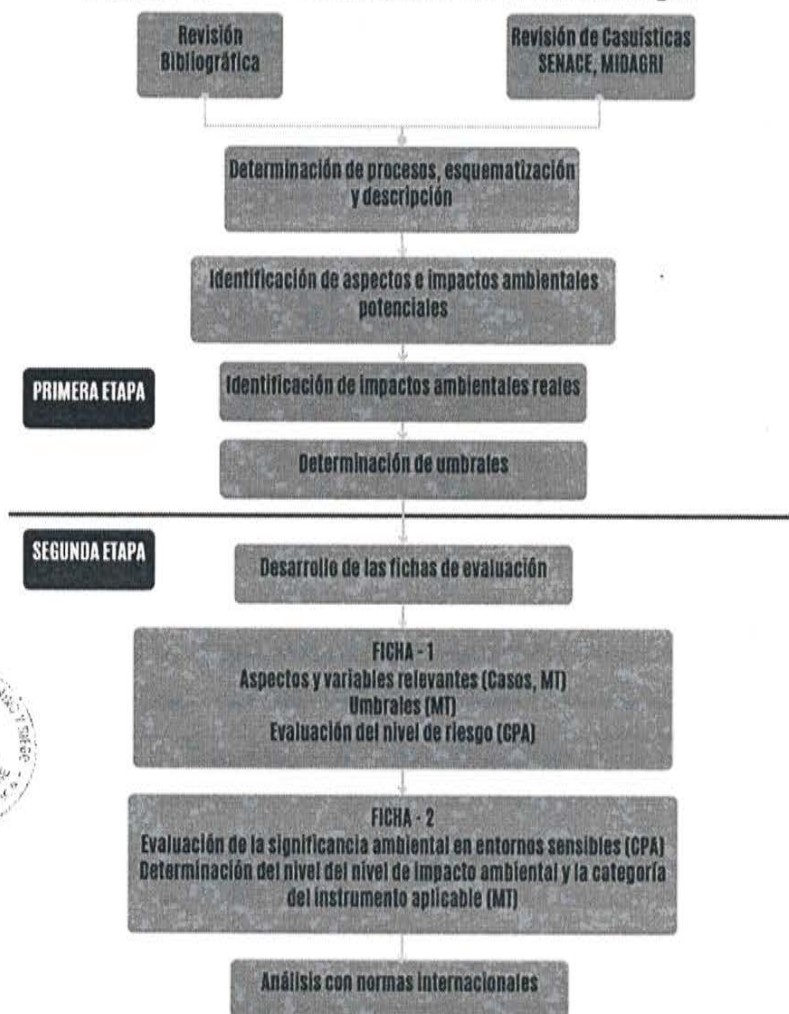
Revisión Bibliográfica

Revisión de Casuísticas SENACE, MIDAGRI

Determinación de procesos, esquematización y descripción

Identificación de aspectos e impactos ambientales potenciales

PRIMERA ETAPA

Identificación de impactos ambientales reales

Determinación de umbrales

SEGUNDA ETAPA

Desarrollo de las fichas de evaluación

FICHA - 1
Aspectos y variables relevantes (Casos, MT)
Umbrales (MT)
Evaluación del nivel de riesgo (CPA)

FICHA - 2
Evaluación de la significancia ambiental en entornos sensibles (CPA)
Determinación del nivel del nivel de impacto ambiental y la categoría del instrumento aplicable (MT)

Análisis con normas internacionales